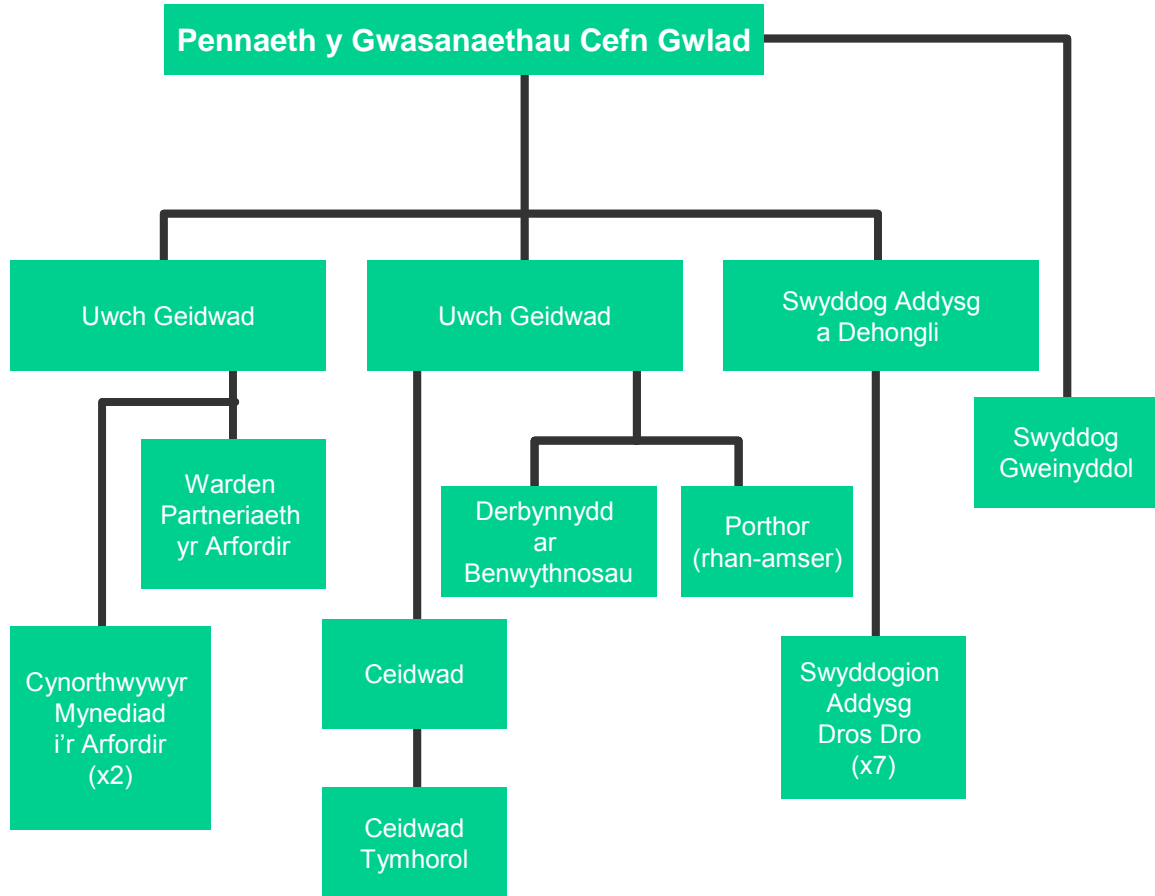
Pennaeth y Gwasanaethau Cefn Gwlad

Uwch Geidwad

Uwch Geidwad

Swyddog Addysg a Dehongli

Swyddog Gweinyddol

Warden Partneriaeth yr Arfordir

Derbynnydd ar Benwythnosau

Porthor (rhan-amser)

Cynorthwywyr Mynediad i'r Arfordir (x2)

Ceidwad

Swyddogion Addysg Dros Dro (x7)

Ceidwad Tymhorol